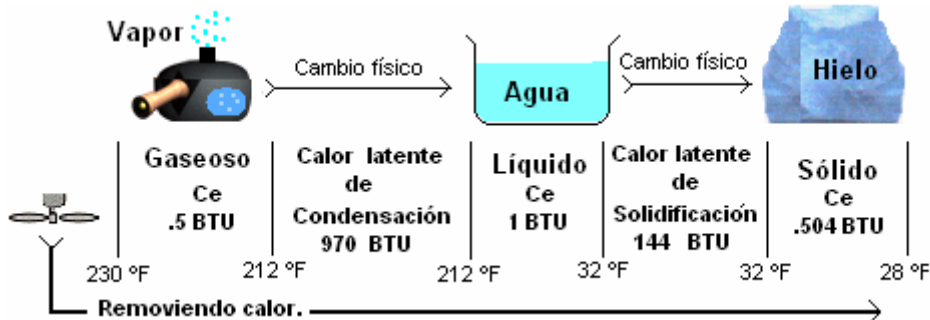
Vapor

Cambio físico

Agua

Cambio físico

Hielo

Gaseoso
Ce
.5 BTU

Calor latente
de
Condensación
970 BTU

Líquido
Ce
1 BTU

Calor latente
de
Solidificación
144 BTU

Sólido
Ce
.504 BTU

230 °F

212 °F

212 °F

32 °F

32 °F

28 °F

Removiendo calor.